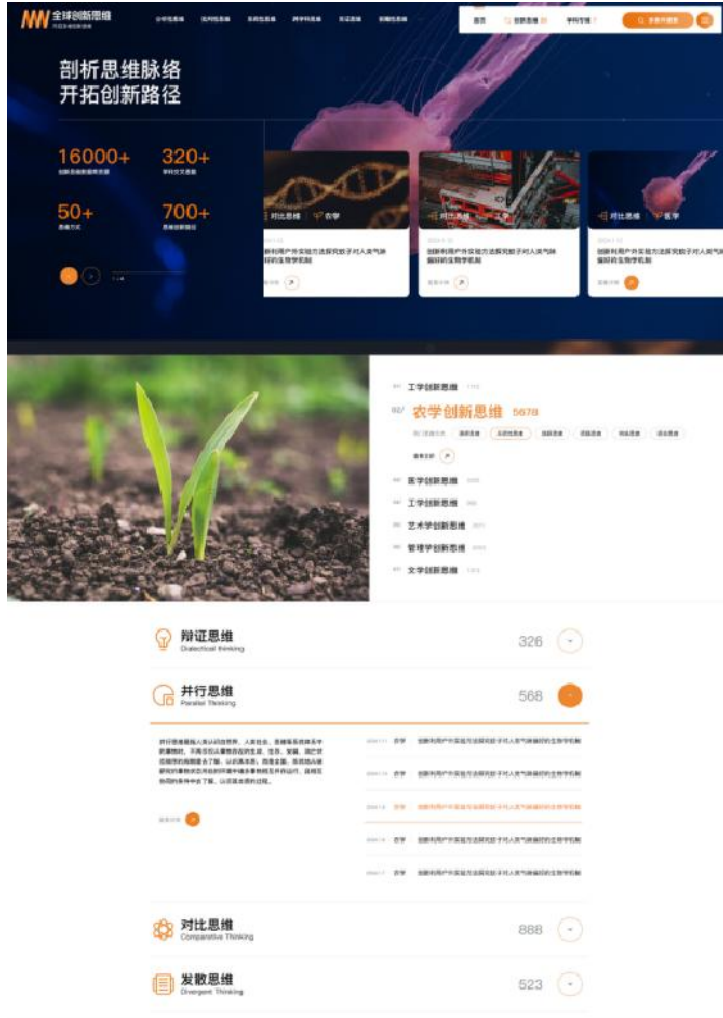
全球创新思维

首页 创新思维 学科导航

剖析思维脉络
开拓创新路径

16000+

320+

50+

700+

对比思维 农学

对比思维 工学

对比思维 医学

创新利用户外实验方法探究鹅子对人类气味偏好的生物学机制

创新利用户外实验方法探究鹅子对人类气味偏好的生物学机制

创新利用户外实验方法探究鹅子对人类气味偏好的生物学机制

01/ 工学创新思维

02/ 农学创新思维 5678

03/ 医学创新思维

04/ 工学创新思维

05/ 艺术学创新思维

06/ 管理学创新思维

07/ 文学创新思维

辩证思维
Dialectical thinking
326

并行思维
Parallel Thinking
568

农学 创新利用户外实验方法探究鹅子对人类气味偏好的生物学机制

农学 创新利用户外实验方法探究鹅子对人类气味偏好的生物学机制

农学 创新利用户外实验方法探究鹅子对人类气味偏好的生物学机制

农学 创新利用户外实验方法探究鹅子对人类气味偏好的生物学机制

农学 创新利用户外实验方法探究鹅子对人类气味偏好的生物学机制

对比思维
Comparative Thinking
888

发散思维
Divergent Thinking
523